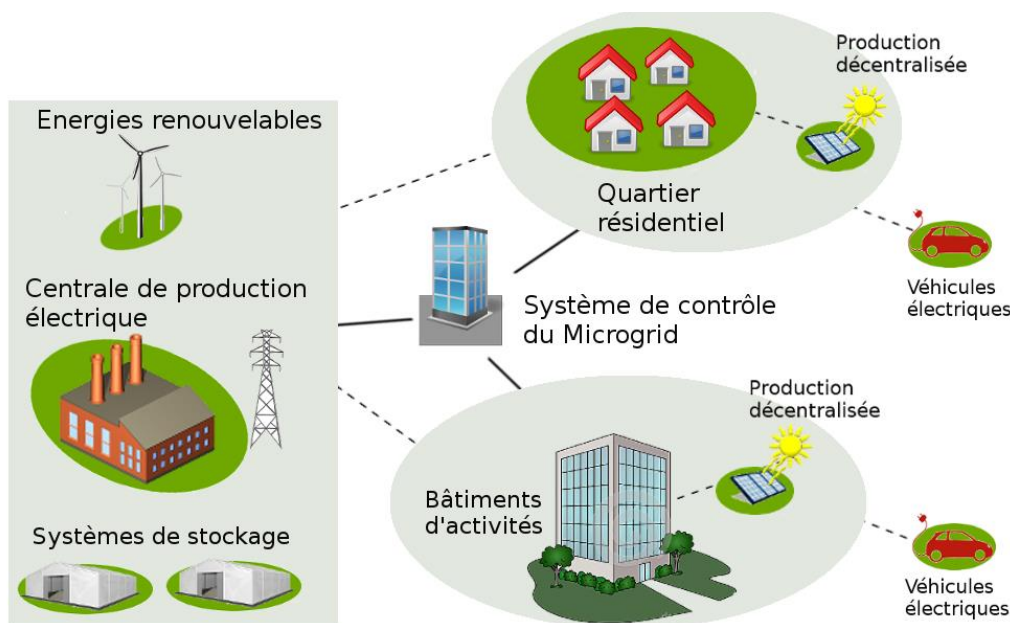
Energies renouvelables

Centrale de production électrique

Systèmes de stockage

Production décentralisée

Quartier résidentiel

Véhicules électriques

Système de contrôle du Microgrid

Production décentralisée

Bâtiments d'activités

Véhicules électriques